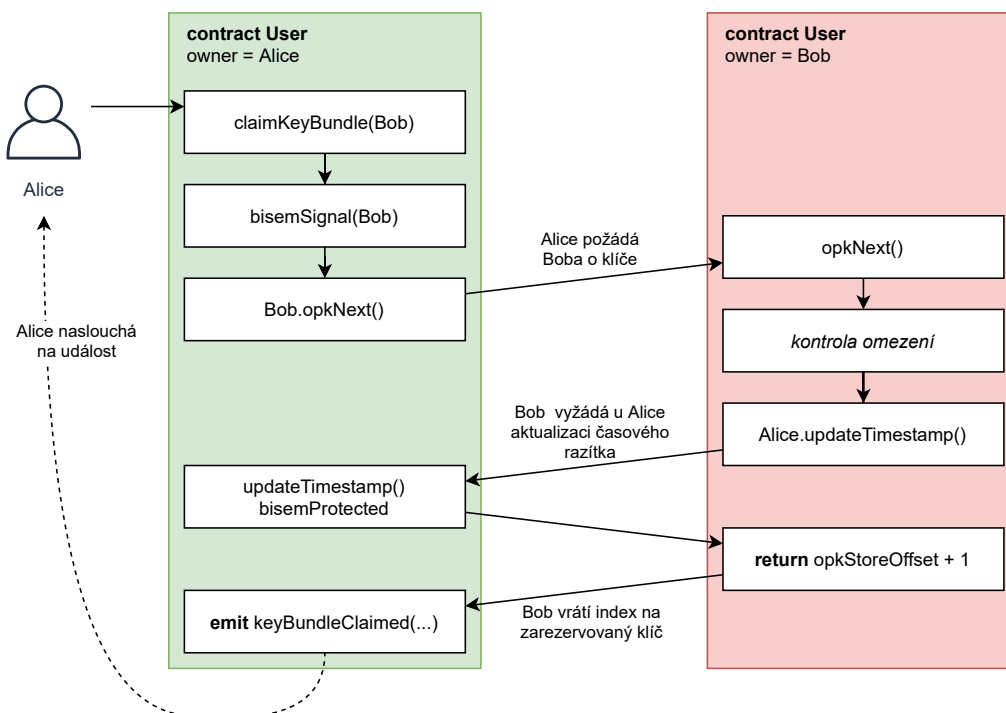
Alice

Alice naslouchá na událost

contract User
owner = Alice

claimKeyBundle(Bob)

bisemSignal(Bob)

Bob.opkNext()

updateTimestamp()
bisemProtected

emit keyBundleClaimed(...)

Alice požádá Boba o klíče

Bob vyžádá u Alice aktualizaci časového razítka

Bob vrátí index na zarezervovaný klíč

contract User
owner = Bob

opkNext()

kontrola omezení

Alice.updateTimestamp()

return opkStoreOffset + 1